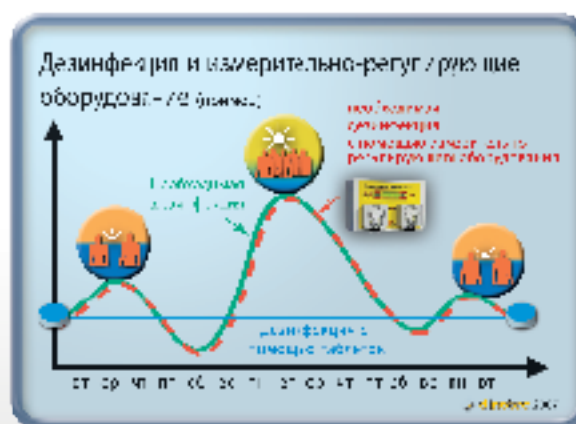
Дезинфекция и измерительно-регулирующее оборудование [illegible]

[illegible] дезинфекция с помощью измерительно-регулирующего оборудования

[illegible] дезинфекция

дезинфекция с помощью таблеток

вт ср чт пт сб вс пн вт ср чт пт сб вс пн вт

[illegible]